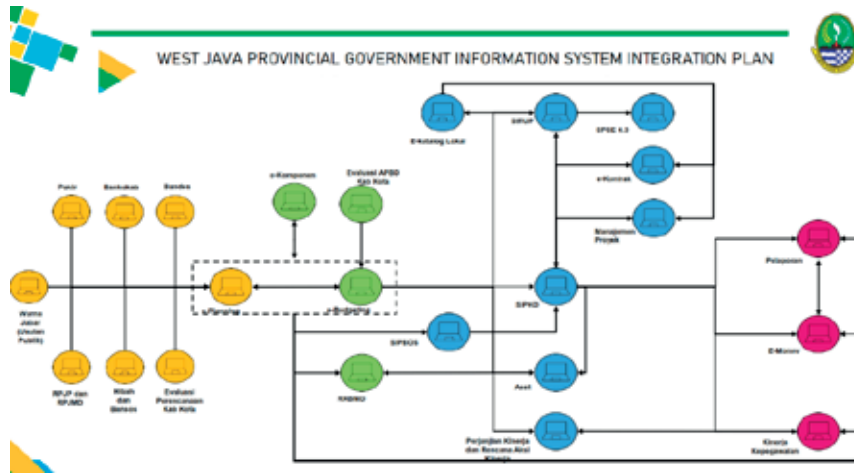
WEST JAVA PROVINCIAL GOVERNMENT INFORMATION SYSTEM INTEGRATION PLAN

Pokir

Bankeuka

Bansos

Warga Jabar (Usulan Publik)

RPJP dan RPJMD

Hibah dan Bansos

Evaluasi Perencanaan Kab Kota

e-Komponen

Evaluasi APBD Kab Kota

e-Planning

e-Budgeting

E-Katalog Lokal

SIRUP

SPSE 4.3

e-Kontrak

Manajemen Proyek

SIPKD

SIPBOS

RABNU

Aset

Perjanjian Kinerja dan Rencana Aksi Kinerja

Pelaporan

E-Monev

Kinerja Kepegawaian